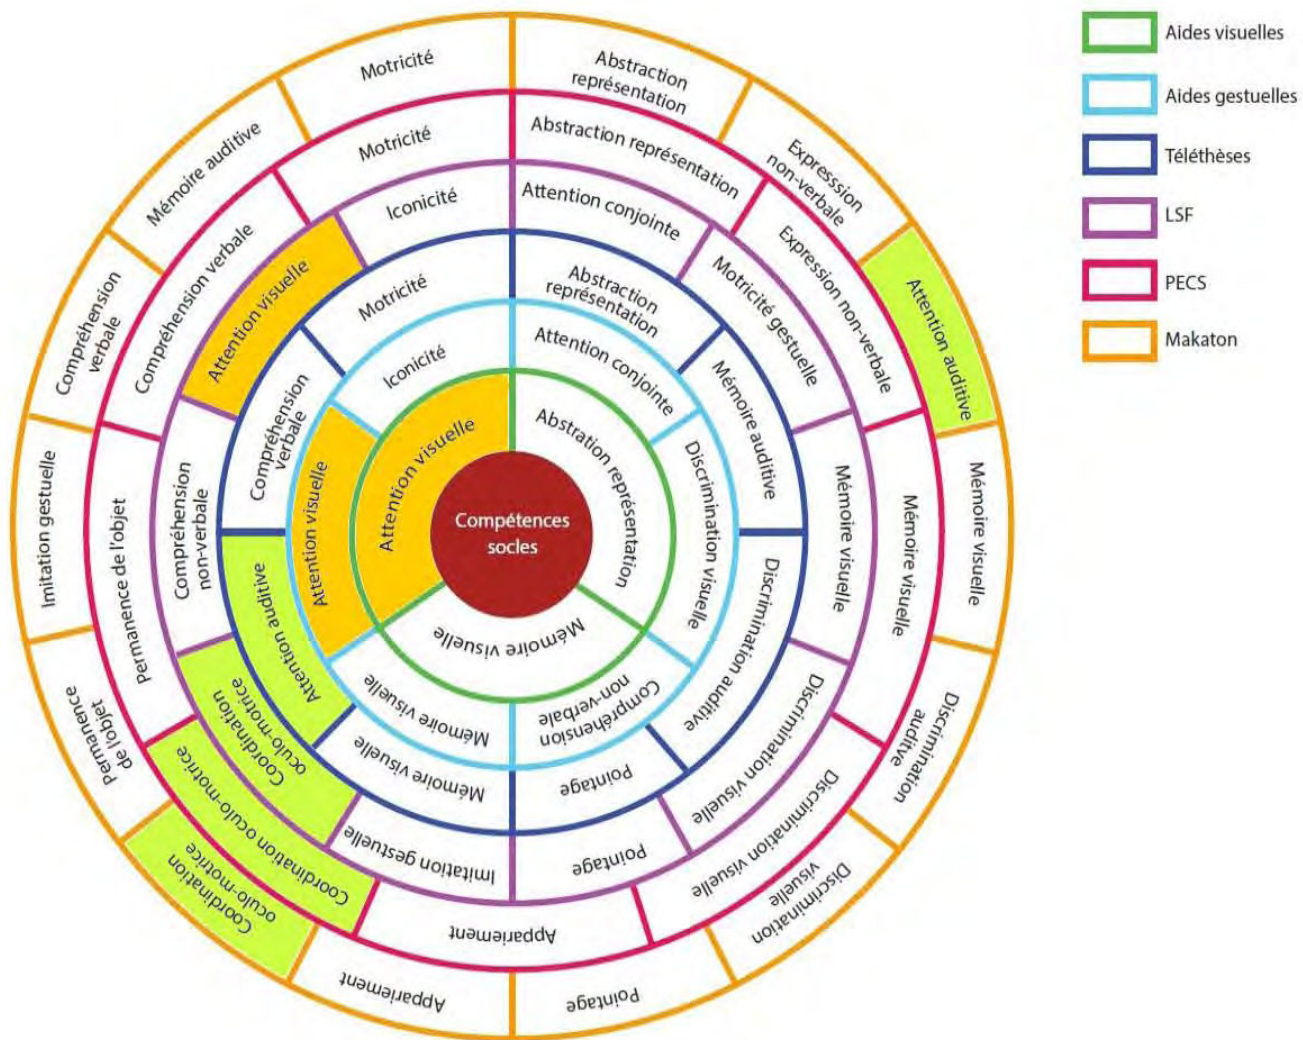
Aides visuelles
Aides gestuelles
Téléthèses
LSF
PECS
Makaton

Compétences socles

Attention visuelle
Abstration représentation
Mémoire visuelle

Iconicité
Attention conjointe
Discrimination visuelle
Compréhension non-verbale
Mémoire visuelle
Attention visuelle

Motricité
Abstraction représentation
Mémoire auditive
Discrimination auditive
Pointage
Mémoire visuelle
Attention auditive
Compréhension verbale

Iconicité
Attention conjointe
Motricité gestuelle
Mémoire visuelle
Discrimination visuelle
Pointage
Imitation gestuelle
Coordination oculo-motrice
Compréhension non-verbale
Attention visuelle

Motricité
Abstraction représentation
Expression non-verbale
Mémoire visuelle
Discrimination visuelle
Appariement
Coordination oculo-motrice
Permanence de l'objet
Compréhension verbale

Motricité
Abstraction représentation
Expression non-verbale
Attention auditive
Mémoire visuelle
Discrimination auditive
Discrimination visuelle
Pointage
Appariement
Coordination oculo-motrice
Permanence de l'objet
Imitation gestuelle
Compréhension verbale
Mémoire auditive